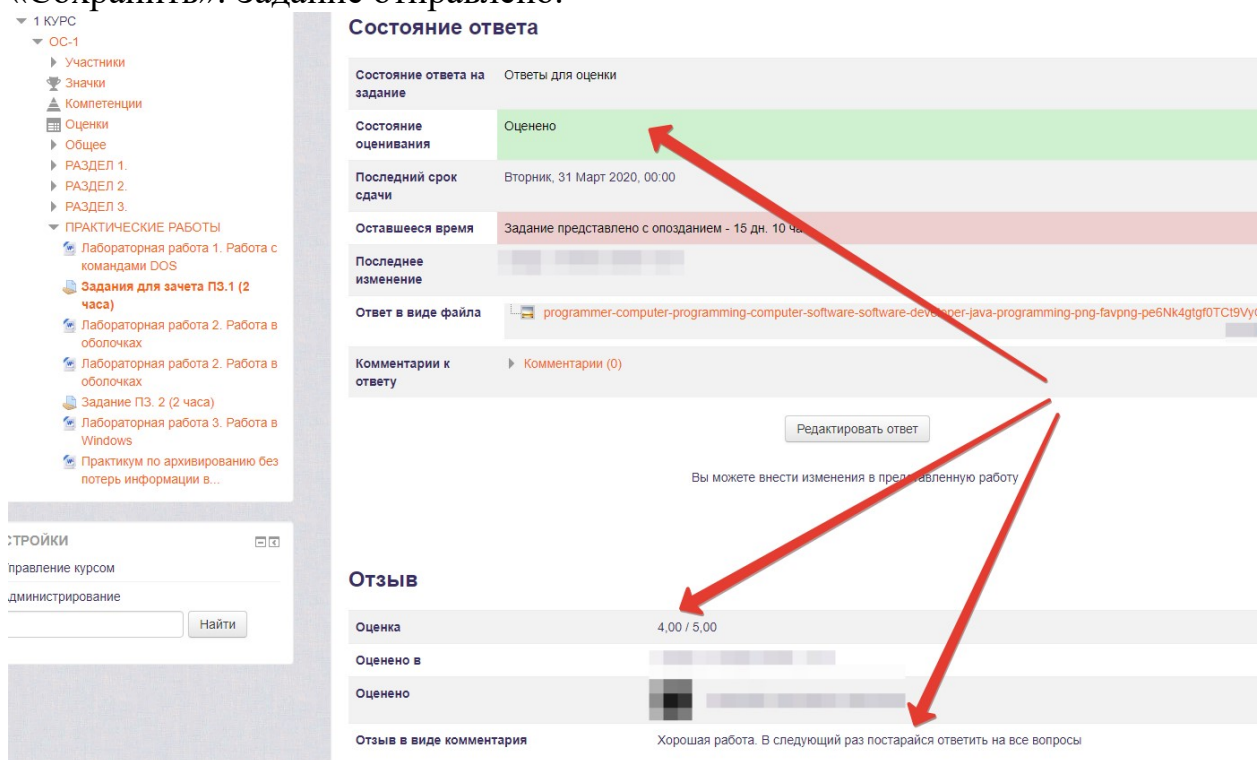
«Сохранить». Задание отправлено.

1 КУРС
ОС-1
Участники
Значки
Компетенции
Оценки
Общее
РАЗДЕЛ 1.
РАЗДЕЛ 2.
РАЗДЕЛ 3.
ПРАКТИЧЕСКИЕ РАБОТЫ
Лабораторная работа 1. Работа с командами DOS
Задания для зачета ПЗ.1 (2 часа)
Лабораторная работа 2. Работа в оболочках
Лабораторная работа 2. Работа в оболочках
Задание ПЗ. 2 (2 часа)
Лабораторная работа 3. Работа в Windows
Практикум по архивированию без потерь информации в...

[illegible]СТРОЙКИ
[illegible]правление курсом
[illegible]дминистрирование
Найти

Состояние ответа

| | |
|---|---|
| Состояние ответа на задание | Ответы для оценки |
| Состояние оценивания | Оценено |
| Последний срок сдачи | Вторник, 31 Март 2020, 00:00 |
| Оставшееся время | Задание представлено с опозданием - 15 дн. 10 ча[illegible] |
| Последнее изменение | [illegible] |
| Ответ в виде файла | programmer-computer-programming-computer-software-software-deve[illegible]per-java-programming-png-favpng-pe6Nk4gtgf0TCt9Vy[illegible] |
| Комментарии к ответу | Комментарии (0) |

Редактировать ответ

Вы можете внести изменения в пре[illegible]ставленную работу

Отзыв

| | |
|---|---|
| Оценка | 4,00 / 5,00 |
| Оценено в | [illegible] |
| Оценено | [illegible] |
| Отзыв в виде комментария | Хорошая работа. В следующий раз постарайся ответить на все вопросы |